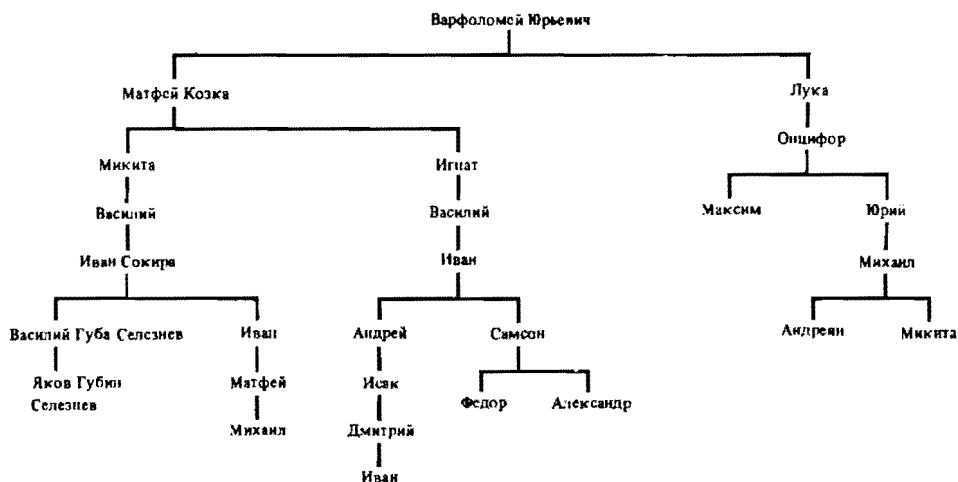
Варфоломей Юрьевич

Матфей Козка

Лука

Оницифор

Микита

Игнат

Василий

Василий

Иван Сокира

Иван

Максим

Юрий

Михаил

Василий Губа Селезнев

Иван

Андрей

Самсон

Андреян

Микита

Яков Губин Селезнев

Матфей

Михаил

Исак

Дмитрий

Иван

Федор

Александр